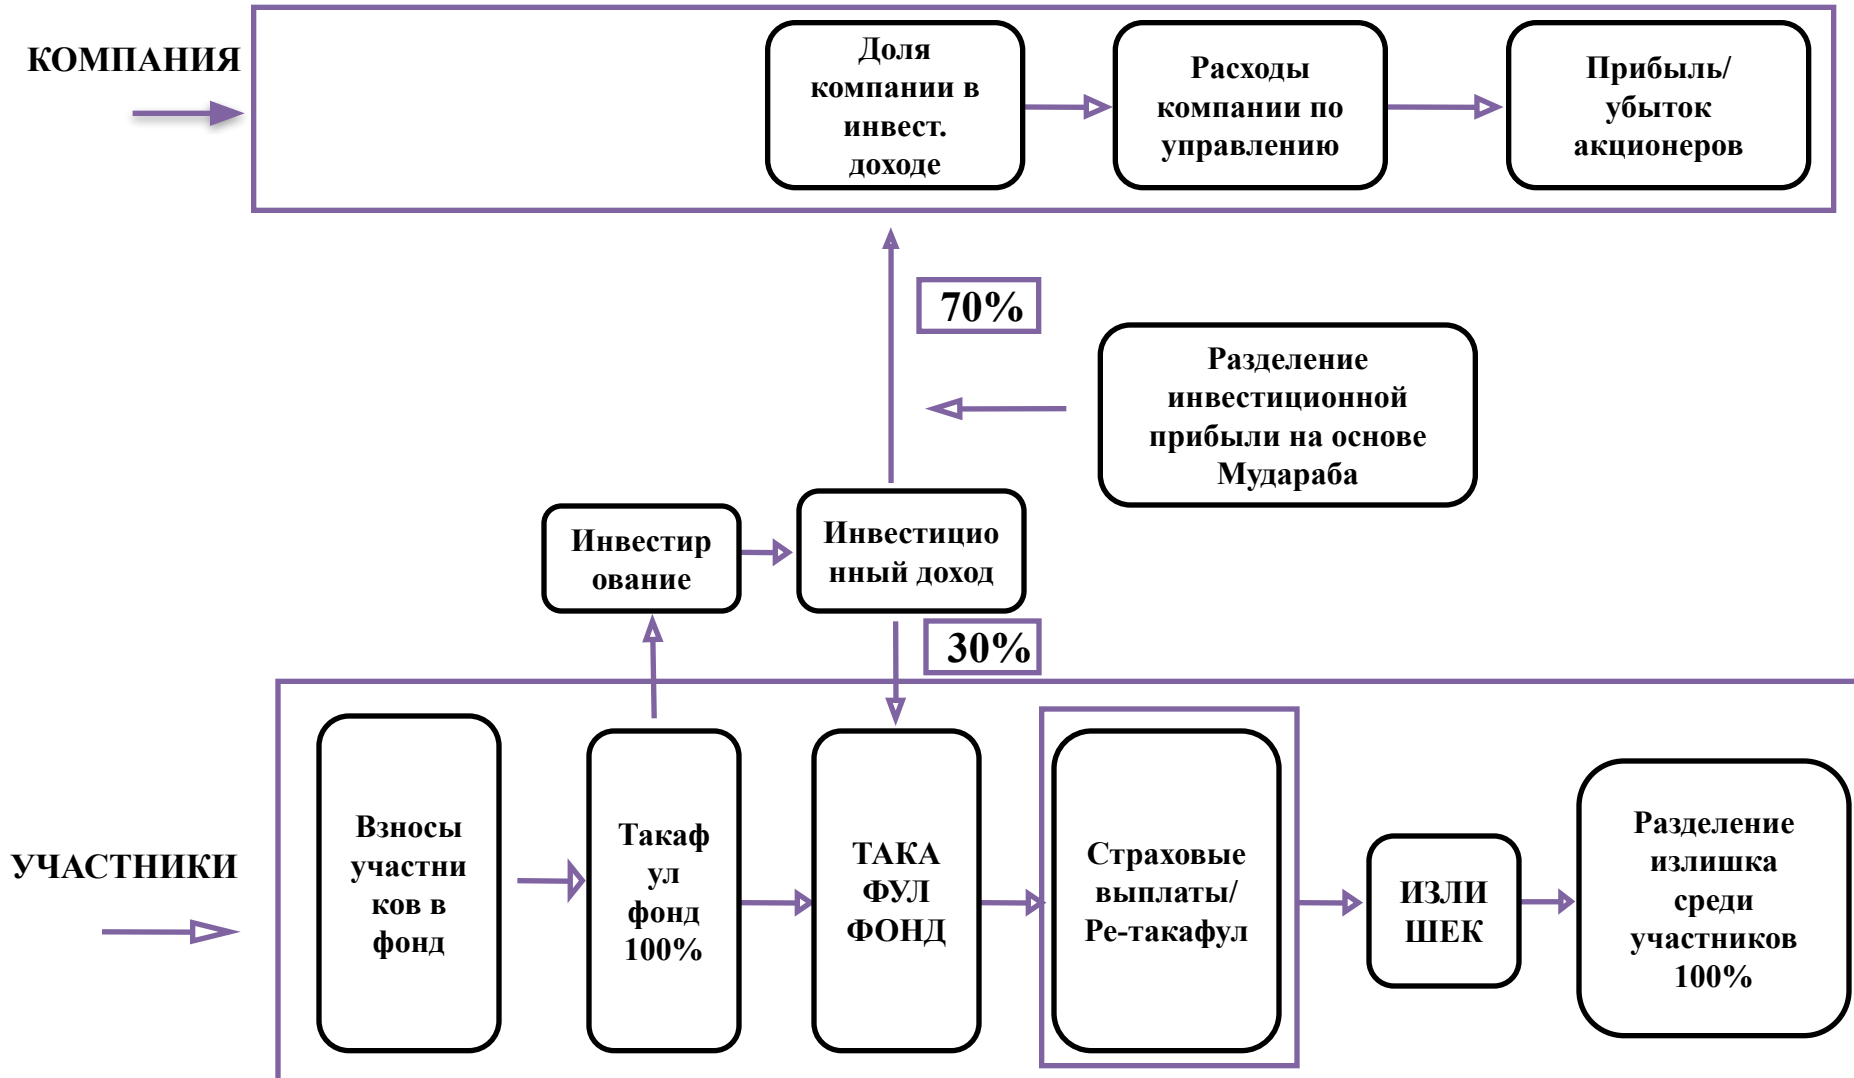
КОМПАНИЯ

Доля компании в инвест. доходе

Расходы компании по управлению

Прибыль/ убыток акционеров

70%

Разделение инвестиционной прибыли на основе Мудараба

Инвестир ование

Инвестицио нный доход

30%

УЧАСТНИКИ

Взносы участни ков в фонд

Такаф ул фонд 100%

ТАКА ФУЛ ФОНД

Страховые выплаты/ Ре-такафул

ИЗЛИ ШЕК

Разделение излишка среди участников 100%